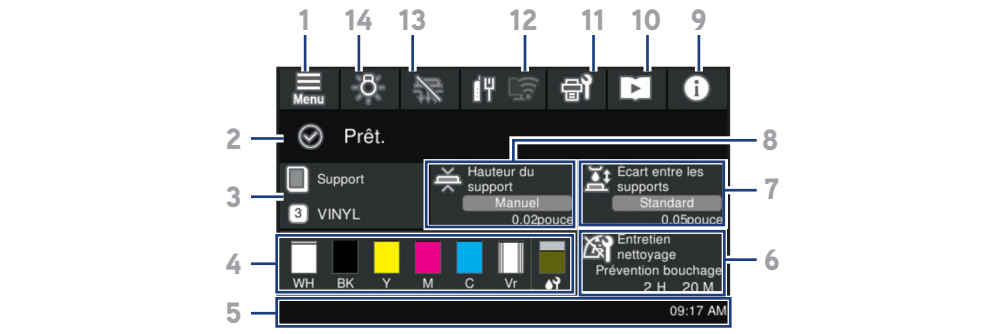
1 14 13 12 11 10 9

Menu

2 Prêt.

8

3 Support

3 VINYL

Hauteur du support
Manuel
0.02pouce

Écart entre les supports
Standard
0.05pouce

7

4 WH BK Y M C Vr

Entretien nettoyage
Prévention bouchage
2 H 20 M

6

5 09:17 AM